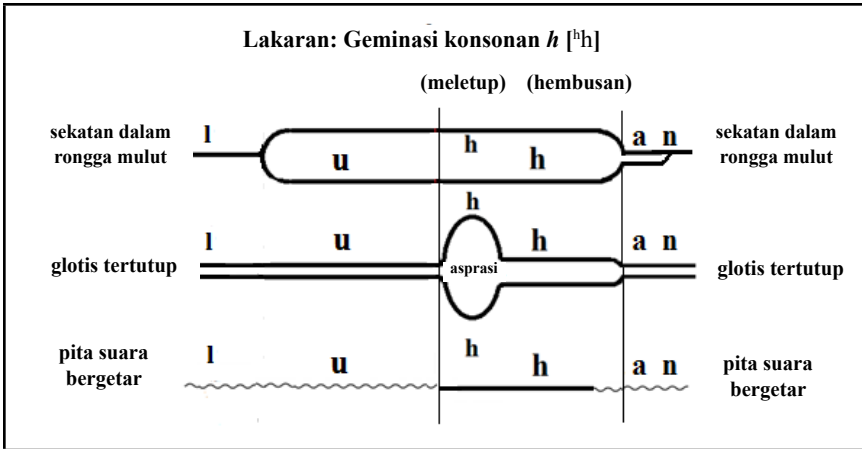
Lakaran: Geminasi konsonan *h* [$^{h}$h]

(meletup) (hembusan)

sekatan dalam rongga mulut

l u h h a n

sekatan dalam rongga mulut

h

l u h a n

glotis tertutup

asprasi

glotis tertutup

pita suara bergetar

l u h h a n

pita suara bergetar